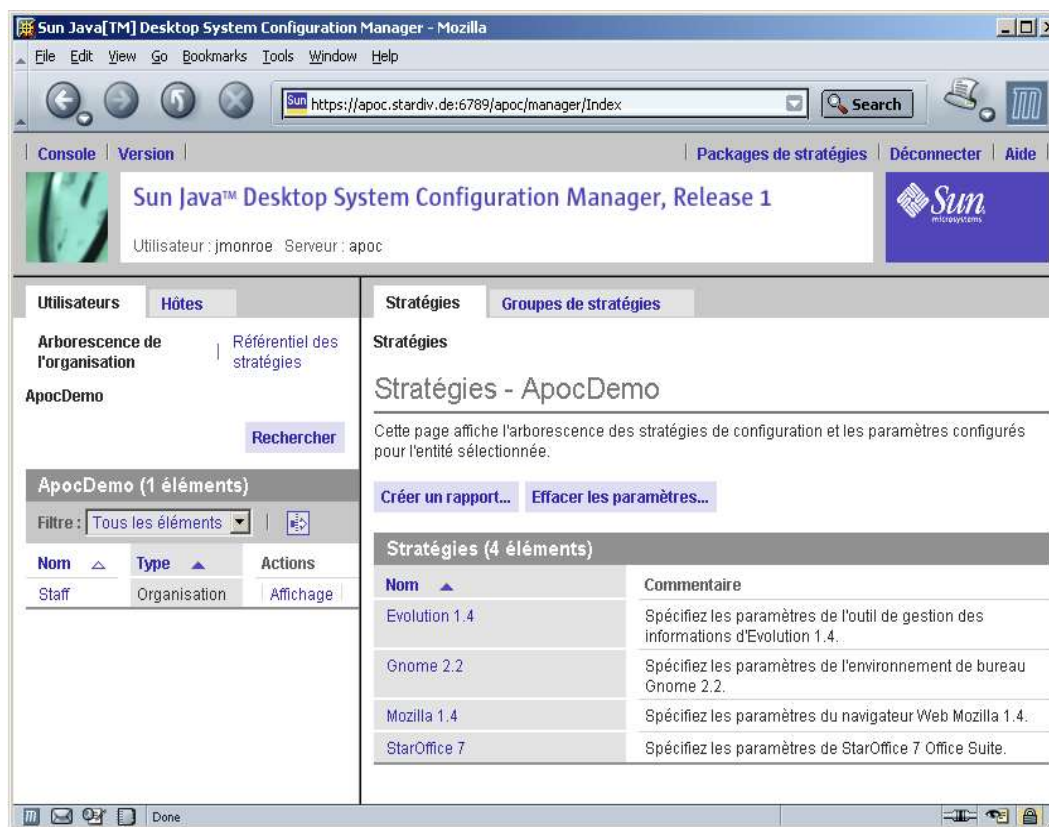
Sun Java[TM] Desktop System Configuration Manager - Mozilla

File Edit View Go Bookmarks Tools Window Help

https://apoc.stardiv.de:6789/apoc/manager/Index

Search

Console | Version | Packages de stratégies | Déconnecter | Aide

Sun Java™ Desktop System Configuration Manager, Release 1

Utilisateur : jmonroe Serveur : apoc

Sun microsystems

Utilisateurs Hôtes

Arborescence de l'organisation | Référentiel des stratégies

ApocDemo

Rechercher

ApocDemo (1 éléments)

Filtre : Tous les éléments

| Nom | Type | Actions |
|---|---|---|
| Staff | Organisation | Affichage |

Stratégies Groupes de stratégies

Stratégies

Stratégies - ApocDemo

Cette page affiche l'arborescence des stratégies de configuration et les paramètres configurés pour l'entité sélectionnée.

Créer un rapport... Effacer les paramètres...

Stratégies (4 éléments)

| Nom | Commentaire |
|---|---|
| Evolution 1.4 | Spécifiez les paramètres de l'outil de gestion des informations d'Evolution 1.4. |
| Gnome 2.2 | Spécifiez les paramètres de l'environnement de bureau Gnome 2.2. |
| Mozilla 1.4 | Spécifiez les paramètres du navigateur Web Mozilla 1.4. |
| StarOffice 7 | Spécifiez les paramètres de StarOffice 7 Office Suite. |

Done